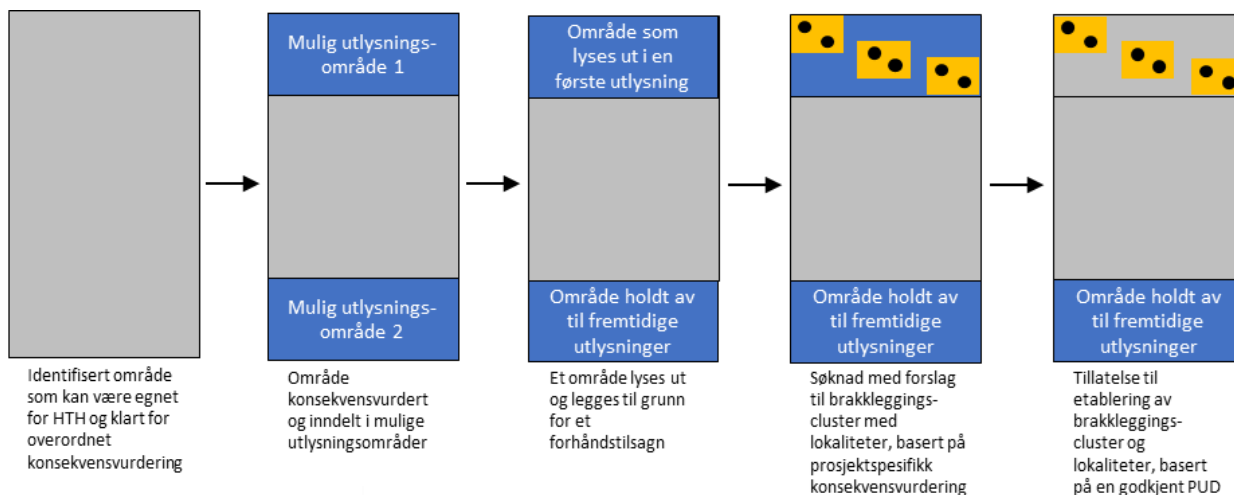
Identifisert område som kan være egnet for HTH og klart for overordnet konsekvensvurdering

Mulig utlysningsområde 1

Mulig utlysningsområde 2

Område konsekvensvurdert og inndelt i mulige utlysningsområder

Område som lyses ut i en første utlysning

Område holdt av til fremtidige utlysninger

Et område lyses ut og legges til grunn for et forhåndstilsagn

Område holdt av til fremtidige utlysninger

Søknad med forslag til brakkleggingscluster med lokaliteter, basert på prosjektspesifikk konsekvensvurdering

Område holdt av til fremtidige utlysninger

Tillatelse til etablering av brakkleggingscluster og lokaliteter, basert på en godkjent PUD